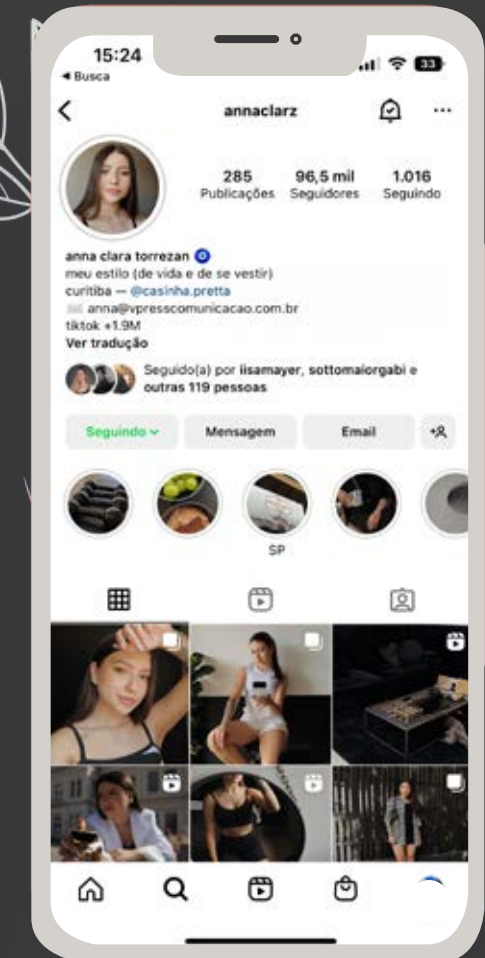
15:24
◂ Busca
33

annaclarz

285
Publicações
96,5 mil
Seguidores
1.016
Seguindo

anna clara torrezan
meu estilo (de vida e de se vestir)
curitiba — @casinha.pretta
anna@vpresscomunicacao.com.br
tiktok +1.9M
Ver tradução

Seguido(a) por iisamayer, sottomaiorgabi e outras 119 pessoas

Seguindo
Mensagem
Email

SP